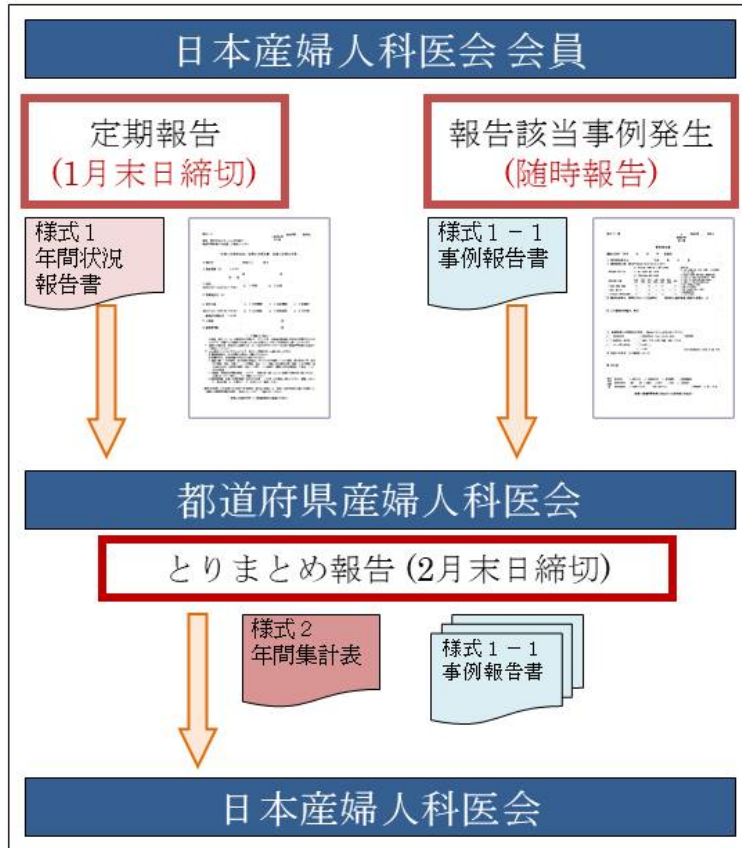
日本産婦人科医会 会員

定期報告
(1月末日締切)

報告該当事例発生
(随時報告)

様式1
年間状況
報告書

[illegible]

様式1－1
事例報告書

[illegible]

都道府県産婦人科医会

とりまとめ報告 (2月末日締切)

様式2
年間集計表

様式1－1
事例報告書

日本産婦人科医会